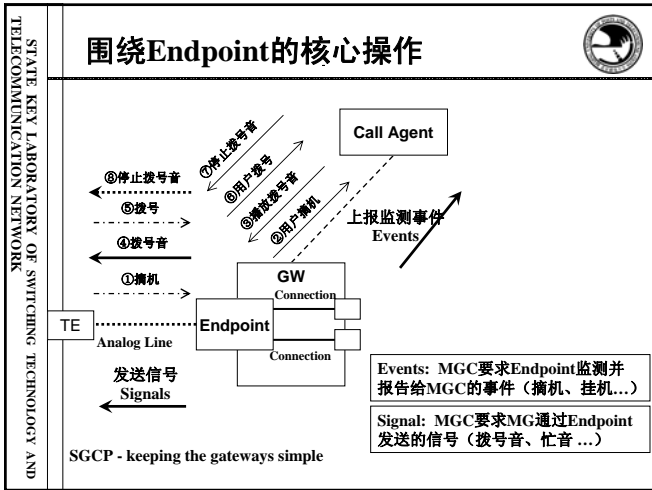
STATE KEY LABORATORY OF SWITCHING TECHNOLOGY AND TELECOMMUNICATION NETWORK

围绕Endpoint的核心操作

Call Agent

⑦停止拨号音

⑥用户拨号

③播放拨号音

②用户摘机

⑧停止拨号音

⑤拨号

④拨号音

①摘机

上报监测事件
Events

GW

Connection

Connection

TE

Endpoint

Analog Line

发送信号
Signals

Events: MGC要求Endpoint监测并报告给MGC的事件（摘机、挂机…）

Signal: MGC要求MG通过Endpoint发送的信号（拨号音、忙音 …）

SGCP - keeping the gateways simple